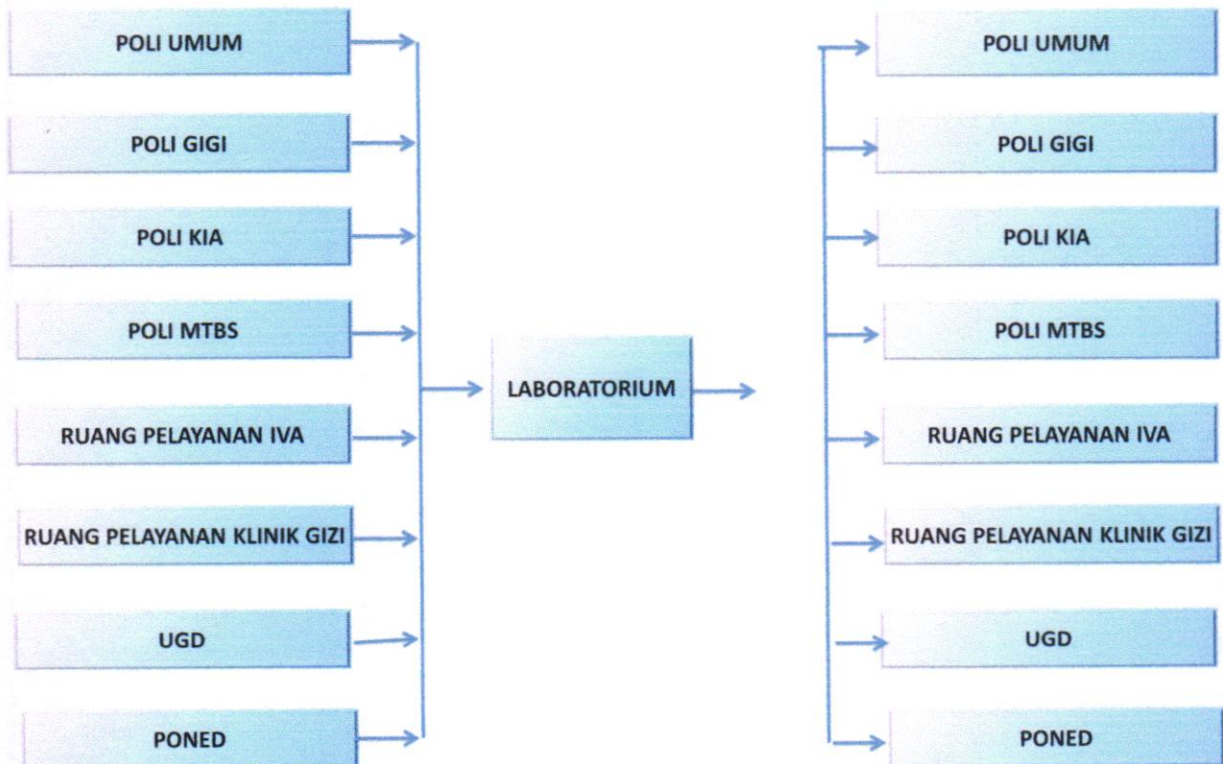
POLI UMUM

POLI GIGI

POLI KIA

POLI MTBS

RUANG PELAYANAN IVA

RUANG PELAYANAN KLINIK GIZI

UGD

PONED

LABORATORIUM

POLI UMUM

POLI GIGI

POLI KIA

POLI MTBS

RUANG PELAYANAN IVA

RUANG PELAYANAN KLINIK GIZI

UGD

PONED